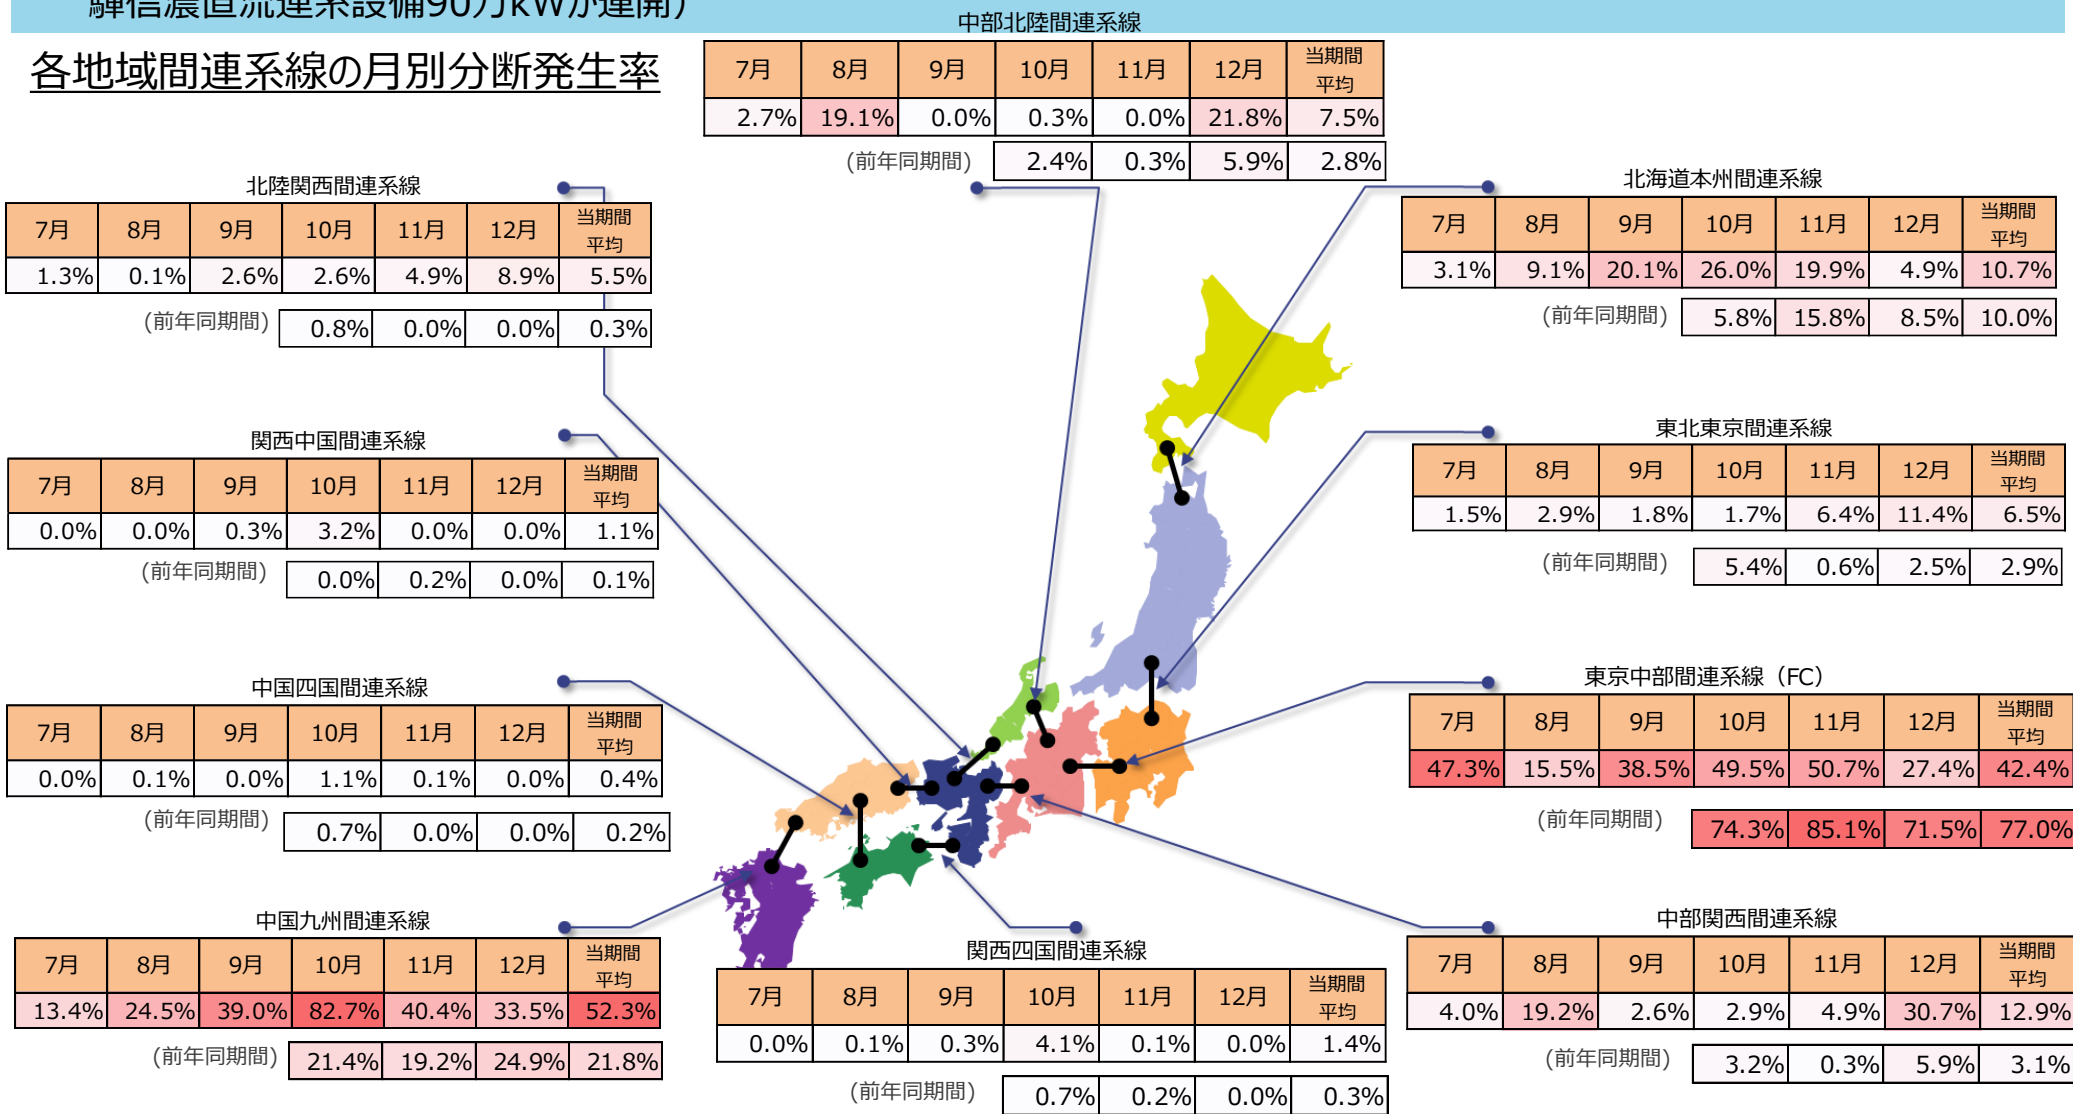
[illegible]

各地域間連系線の月別分断発生率

中部北陸間連系線

| 7月 | 8月 | 9月 | 10月 | 11月 | 12月 | 当期間平均 |
|---|---|---|---|---|---|---|
| 2.7% | 19.1% | 0.0% | 0.3% | 0.0% | 21.8% | 7.5% |
| (前年同期間) | | | 2.4% | 0.3% | 5.9% | 2.8% |

北陸関西間連系線

| 7月 | 8月 | 9月 | 10月 | 11月 | 12月 | 当期間平均 |
|---|---|---|---|---|---|---|
| 1.3% | 0.1% | 2.6% | 2.6% | 4.9% | 8.9% | 5.5% |
| (前年同期間) | | | 0.8% | 0.0% | 0.0% | 0.3% |

北海道本州間連系線

| 7月 | 8月 | 9月 | 10月 | 11月 | 12月 | 当期間平均 |
|---|---|---|---|---|---|---|
| 3.1% | 9.1% | 20.1% | 26.0% | 19.9% | 4.9% | 10.7% |
| (前年同期間) | | | 5.8% | 15.8% | 8.5% | 10.0% |

関西中国間連系線

| 7月 | 8月 | 9月 | 10月 | 11月 | 12月 | 当期間平均 |
|---|---|---|---|---|---|---|
| 0.0% | 0.0% | 0.3% | 3.2% | 0.0% | 0.0% | 1.1% |
| (前年同期間) | | | 0.0% | 0.2% | 0.0% | 0.1% |

東北東京間連系線

| 7月 | 8月 | 9月 | 10月 | 11月 | 12月 | 当期間平均 |
|---|---|---|---|---|---|---|
| 1.5% | 2.9% | 1.8% | 1.7% | 6.4% | 11.4% | 6.5% |
| (前年同期間) | | | 5.4% | 0.6% | 2.5% | 2.9% |

中国四国間連系線

| 7月 | 8月 | 9月 | 10月 | 11月 | 12月 | 当期間平均 |
|---|---|---|---|---|---|---|
| 0.0% | 0.1% | 0.0% | 1.1% | 0.1% | 0.0% | 0.4% |
| (前年同期間) | | | 0.7% | 0.0% | 0.0% | 0.2% |

東京中部間連系線（FC）

| 7月 | 8月 | 9月 | 10月 | 11月 | 12月 | 当期間平均 |
|---|---|---|---|---|---|---|
| 47.3% | 15.5% | 38.5% | 49.5% | 50.7% | 27.4% | 42.4% |
| (前年同期間) | | | 74.3% | 85.1% | 71.5% | 77.0% |

中国九州間連系線

| 7月 | 8月 | 9月 | 10月 | 11月 | 12月 | 当期間平均 |
|---|---|---|---|---|---|---|
| 13.4% | 24.5% | 39.0% | 82.7% | 40.4% | 33.5% | 52.3% |
| (前年同期間) | | | 21.4% | 19.2% | 24.9% | 21.8% |

関西四国間連系線

| 7月 | 8月 | 9月 | 10月 | 11月 | 12月 | 当期間平均 |
|---|---|---|---|---|---|---|
| 0.0% | 0.1% | 0.3% | 4.1% | 0.1% | 0.0% | 1.4% |
| (前年同期間) | | | 0.7% | 0.2% | 0.0% | 0.3% |

中部関西間連系線

| 7月 | 8月 | 9月 | 10月 | 11月 | 12月 | 当期間平均 |
|---|---|---|---|---|---|---|
| 4.0% | 19.2% | 2.6% | 2.9% | 4.9% | 30.7% | 12.9% |
| (前年同期間) | | | 3.2% | 0.3% | 5.9% | 3.1% |